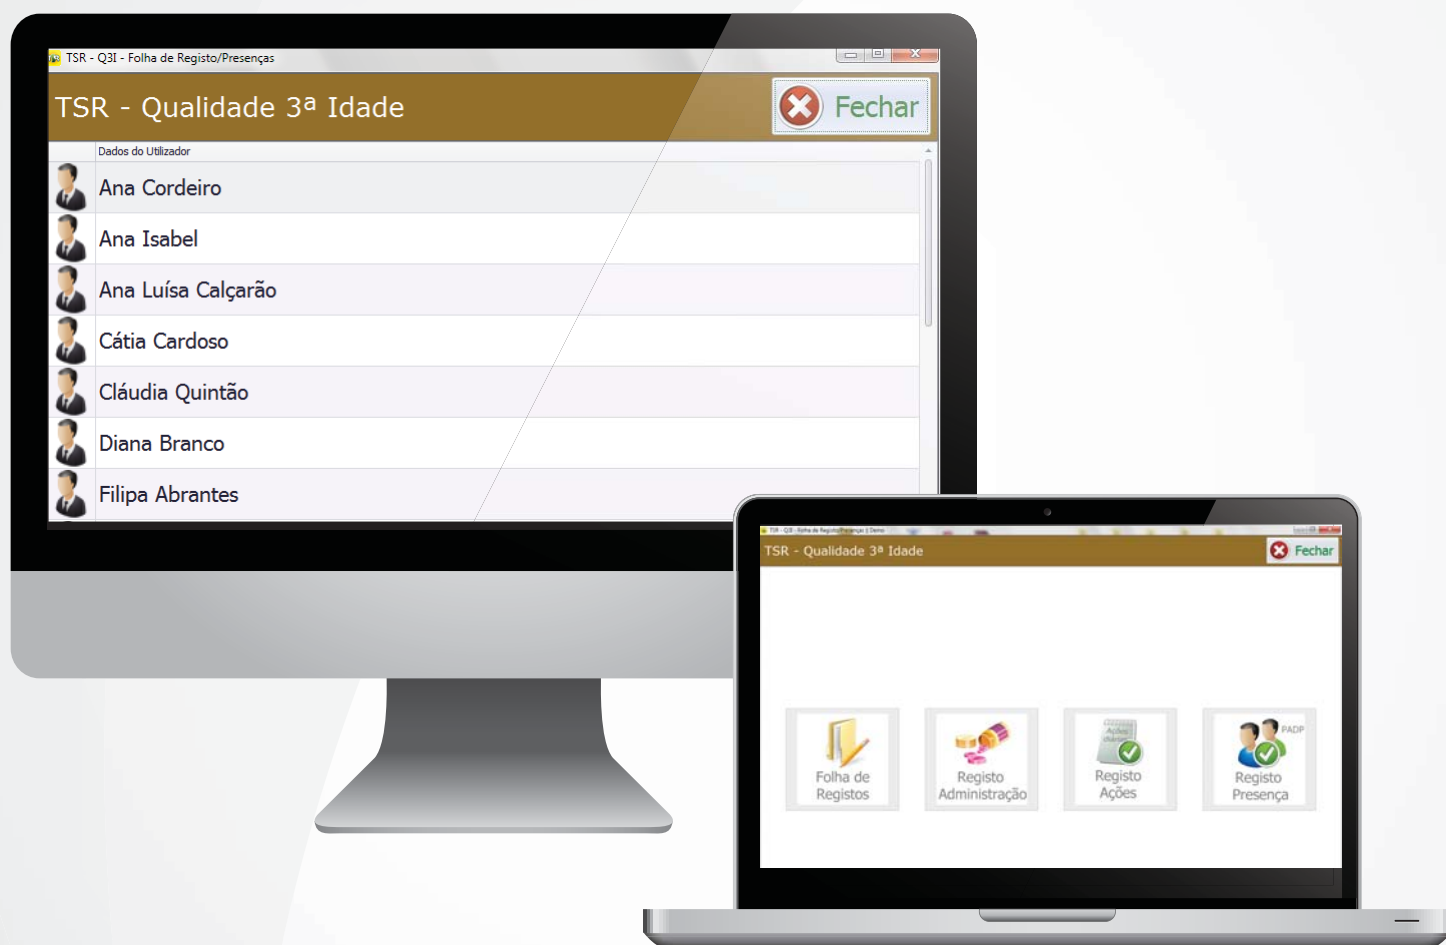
TSR - Q3I - Folha de Registo/Presenças

TSR - Qualidade 3ª Idade

Fechar

Dados do Utilizador

Ana Cordeiro

Ana Isabel

Ana Luísa Calçarão

Cátia Cardoso

Cláudia Quintão

Diana Branco

Filipa Abrantes

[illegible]

TSR - Qualidade 3ª Idade

Fechar

Folha de Registos

Registo Administração

Registo Ações

PADP

Registo Presença